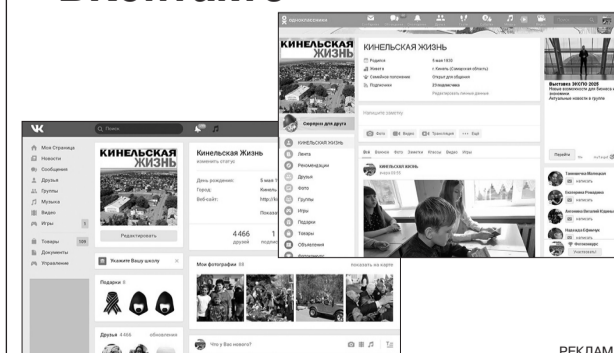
ВКонтакте

одноклассники

КИНЕЛЬСКАЯ ЖИЗНЬ

КИНЕЛЬСКАЯ ЖИЗНЬ

Родился 9 мая 1935
Живёт в г. Кинель (Самарская область)
Семейное положение Открыт для общения
Подписчики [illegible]

Редактировать личные данные

Сиреневая для друга

Напишите заметку

Фото Видео Трансляция Ещё

КИНЕЛЬСКАЯ ЖИЗНЬ
Лента
Рекомендации
Друзья
Фото
Группы
Игры
Подарки
Товары
Объявления

Все Важное Фото Заметки Классы Видео Игры

КИНЕЛЬСКАЯ ЖИЗНЬ

Выставка ЭКСПО 2020
Новые возможности для бизнеса и...
Актуальные новости в группе

Перейти

Тамара Малышева
написать
Екатерина Романова
написать
Аносимова Виталий Юрьевич
написать
Надежда Ефимова
написать
Фотоальбомы

Поиск

Моя Страница
Новости
Сообщения
Друзья
Группы
Музыка
Видео
Игры
Товары
Документы
Управление

КИНЕЛЬСКАЯ ЖИЗНЬ

Редактировать

Кинельская Жизнь
изменить статус

День рождения: 9 мая 1935
Город: Кинель
Веб-сайт: http://к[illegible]

Показать

4 466
друзей

Укажите Вашу школу

Подарки 3

Мои фотографии 39
показать на карте

Друзья 4 466
обновления

Что у Вас нового?

РЕКЛАМ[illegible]